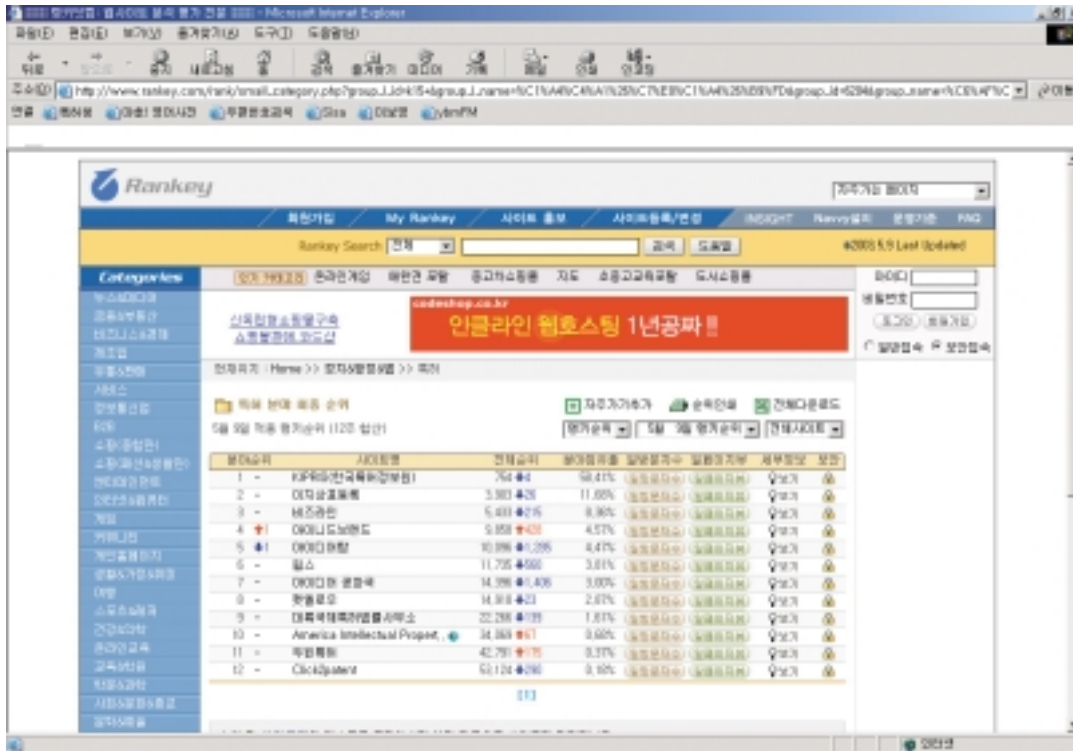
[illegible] - Microsoft Internet Explorer

파일(F) 편집(E) 보기(V) 즐겨찾기(A) 도구(T) 도움말(H)

뒤로 앞으로 중지 새로고침 홈 검색 즐겨찾기 미디어 기록 메일 인쇄 편집

주소(D) http://www.rankey.com/rank/small_category.php?group_l_id=k15&group_l_name=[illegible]

연결 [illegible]

Rankey

회원가입 My Rankey 사이트 홍보 사이트등록/변경 INSIGHT Navy일러 운영기준 FAQ

Rankey Search 전체 검색 도움말

2005.5.9 Last Updated

Categories

인기 카테고리 온라인게임 여행관 포탈 종합쇼핑몰 지도 소호고급의류몰 도서쇼핑몰

아이디
비밀번호
로그인 회원가입
일반접속 보안접속

codeshop.co.kr
인클라인 웹호스팅 1년공짜!!

현재위치 : Home >> 정치&행정&법 >> 특허

특허 분야 전체 순위

5월 9일 적용 평가순위 (12개 사이트)

즐겨찾기추가 순위안내 전체다운로드

| 분야순위 | 사이트명 | 전체순위 | 분야점유율 | 일일방문자수 | 일일페이지뷰 | 세부정보 | 보안 |
|---|---|---|---|---|---|---|---|
| 1 - | KIPRIS(한국특허정보원) | 764 | 58.41% | | | 보기 | |
| 2 - | 이지교육특허 | 3,983 | 11.60% | | | 보기 | |
| 3 - | 씨즈라인 | 5,400 | 8.96% | | | 보기 | |
| 4 | 아이디브랜드 | 9,858 | 4.57% | | | 보기 | |
| 5 | 아이디어탄 | 10,896 | 4.47% | | | 보기 | |
| 6 - | 윈스 | 11,735 | 3.81% | | | 보기 | |
| 7 - | 아이디어 공장국 | 14,396 | 3.00% | | | 보기 | |
| 8 - | 한불로오 | 14,918 | 2.07% | | | 보기 | |
| 9 - | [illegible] | 22,288 | 1.61% | | | 보기 | |
| 10 - | America Intellectual Propert... | 34,369 | 0.60% | | | 보기 | |
| 11 - | 유림특허 | 42,791 | 0.37% | | | 보기 | |
| 12 - | Click2patent | 53,124 | 0.16% | | | 보기 | |

[1]

인터넷